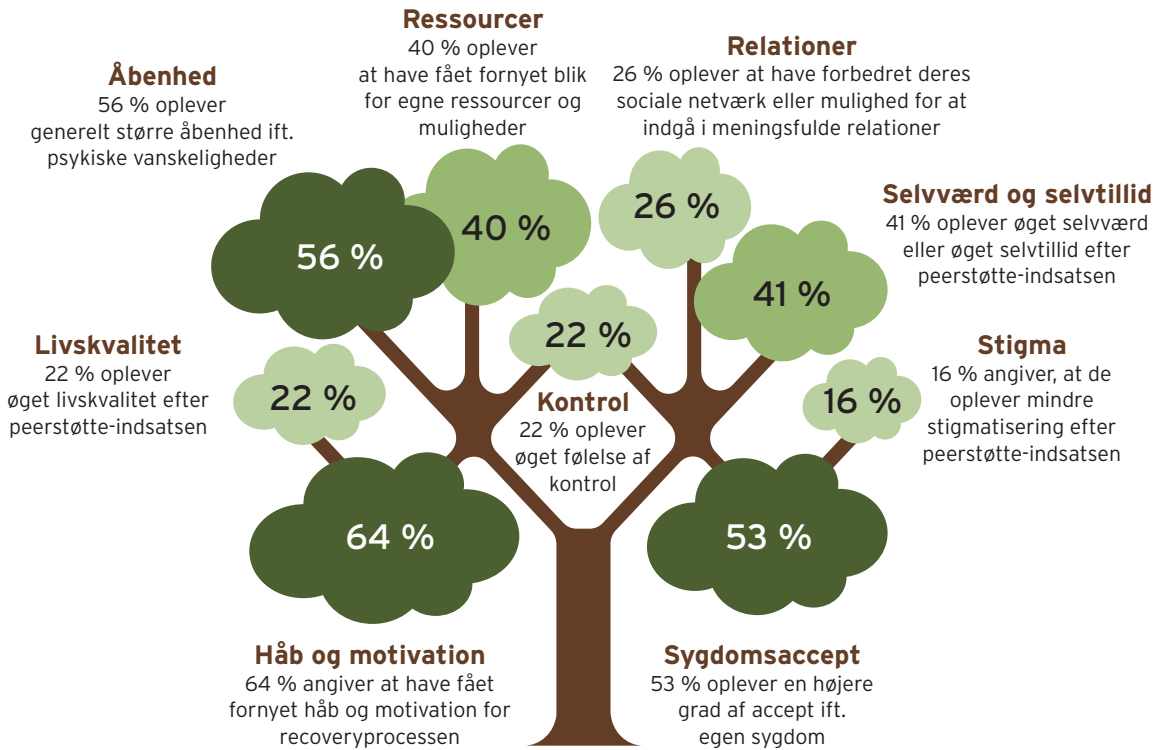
Ressourcer
40 % oplever at have fået fornyet blik for egne ressourcer og muligheder

Åbenhed
56 % oplever generelt større åbenhed ift. psykiske vanskeligheder

Relationer
26 % oplever at have forbedret deres sociale netværk eller mulighed for at indgå i meningsfulde relationer

Selvværd og selvtillid
41 % oplever øget selvværd eller øget selvtillid efter peerstøtte-indsatsen

56 %

40 %

26 %

41 %

22 %

Livskvalitet
22 % oplever øget livskvalitet efter peerstøtte-indsatsen

22 %

Kontrol
22 % oplever øget følelse af kontrol

Stigma
16 % angiver, at de oplever mindre stigmatisering efter peerstøtte-indsatsen

16 %

64 %

53 %

Håb og motivation
64 % angiver at have fået fornyet håb og motivation for recoveryprocessen

Sygdomsaccept
53 % oplever en højere grad af accept ift. egen sygdom